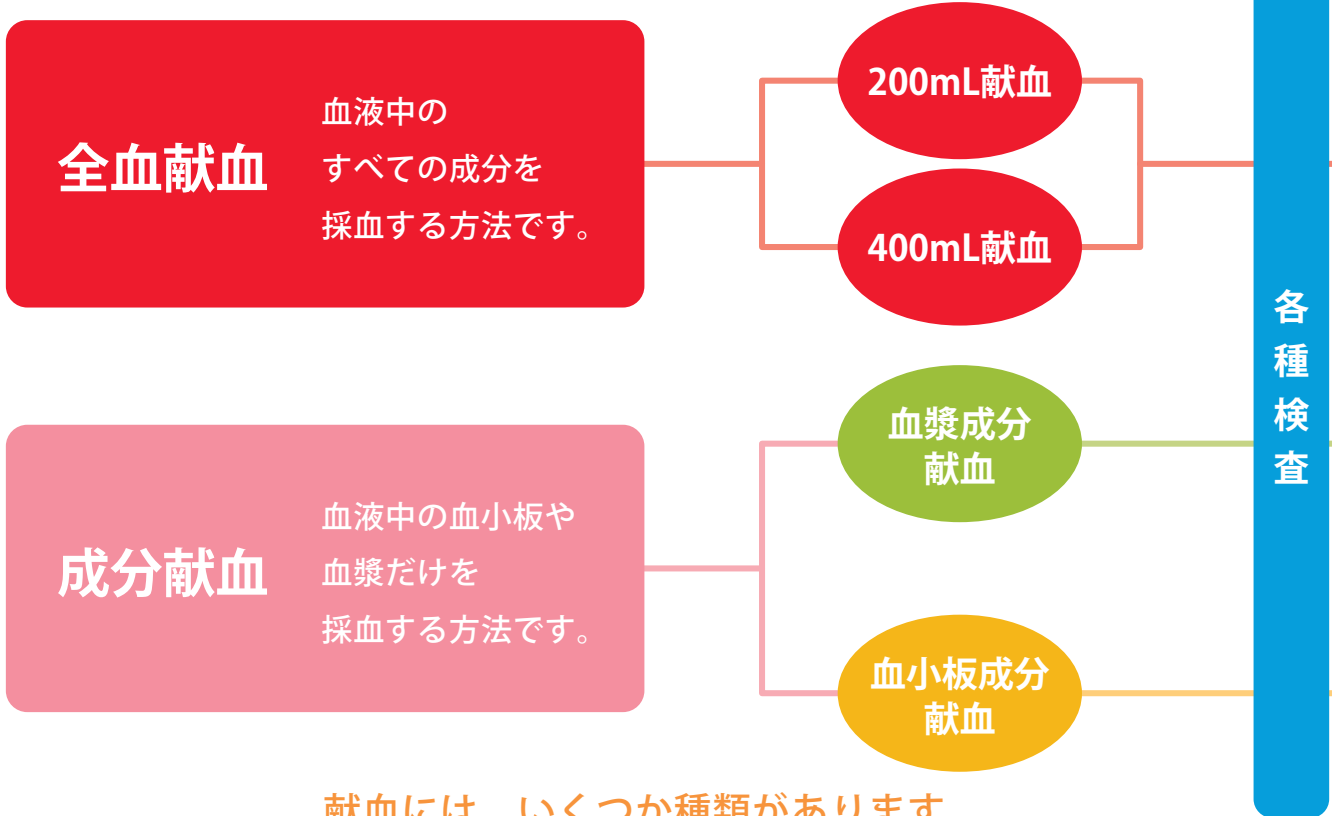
全血献血

血液中のすべての成分を採血する方法です。

200mL献血

400mL献血

成分献血

血液中の血小板や血漿だけを採血する方法です。

血漿成分献血

血小板成分献血

各種検査

献血には、いくつか種類があります。